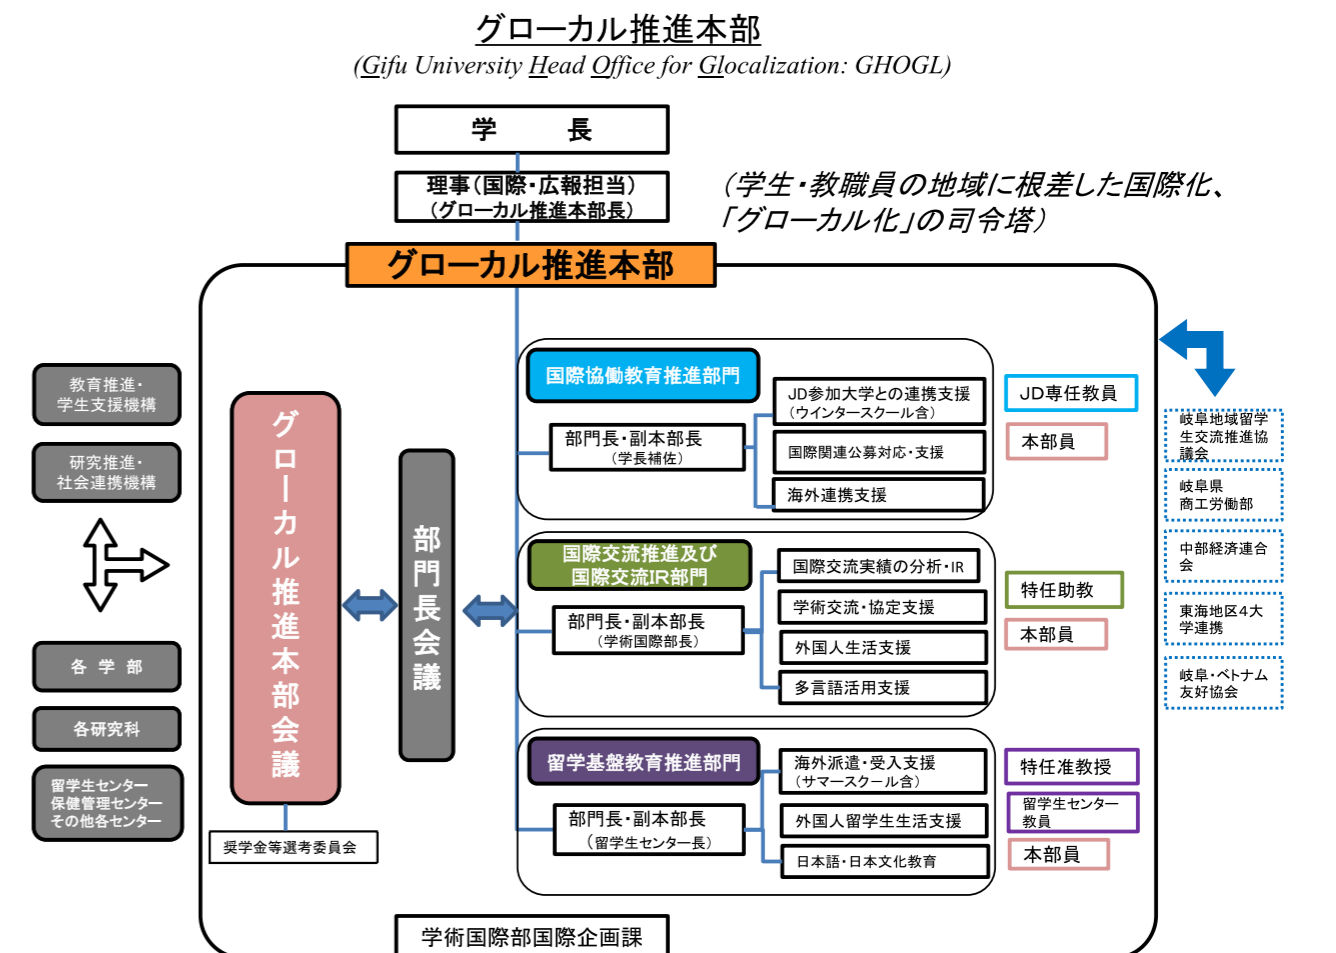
グローカル推進本部
(Gifu University Head Office for Glocalization: GHOGL)

学　　長

理事（国際・広報担当）
（グローカル推進本部長）

（学生・教職員の地域に根差した国際化、「グローカル化」の司令塔）

グローカル推進本部

教育推進・学生支援機構

研究推進・社会連携機構

各学部

各研究科

留学生センター
保健管理センター
その他各センター

グローカル推進本部会議

部門長会議

奨学金等選考委員会

国際協働教育推進部門

部門長・副本部長
（学長補佐）

JD参加大学との連携支援
（ウインタースクール含）

国際関連公募対応・支援

海外連携支援

JD専任教員

本部員

国際交流推進及び国際交流IR部門

部門長・副本部長
（学術国際部長）

国際交流実績の分析・IR

学術交流・協定支援

外国人生活支援

多言語活用支援

特任助教

本部員

留学基盤教育推進部門

部門長・副本部長
（留学生センター長）

海外派遣・受入支援
（サマースクール含）

外国人留学生生活支援

日本語・日本文化教育

特任准教授

留学生センター教員

本部員

岐阜地域留学生交流推進協議会

岐阜県商工労働部

中部経済連合会

東海地区４大学連携

岐阜・ベトナム友好協会

学術国際部国際企画課